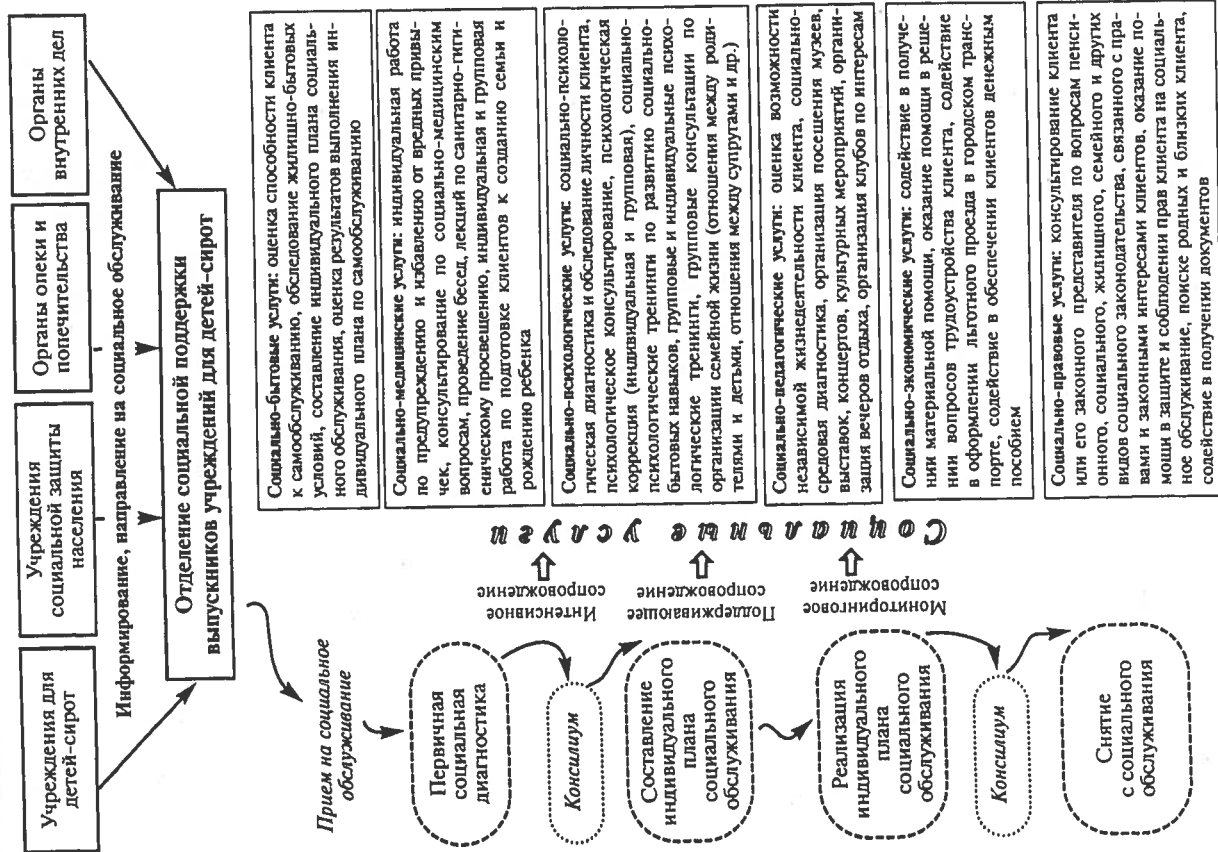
Учреждения для детей-сирот

Учреждения социальной защиты населения

Органы опеки и попечительства

Органы внутренних дел

Информирование, направление на социальное обслуживание

Отделение социальной поддержки выпускников учреждений для детей-сирот

Прием на социальное обслуживание

Первичная социальная диагностика

Консилиум

Составление индивидуального плана социального обслуживания

Реализация индивидуального плана социального обслуживания

Консилиум

Снятие с социального обслуживания

Интенсивное сопровождение

Поддерживающее сопровождение

Мониторинговое сопровождение

Социальные услуги

Социально-бытовые услуги: оценка способности клиента к самообслуживанию, обследование жилищно-бытовых условий, составление индивидуального плана социального обслуживания, оценка результатов выполнения индивидуального плана по самообслуживанию

Социально-медицинские услуги: индивидуальная работа по предупреждению и избавлению от вредных привычек, консультирование по социально-медицинским вопросам, проведение бесед, лекций по санитарно-гигиеническому просвещению, индивидуальная и групповая работа по подготовке клиентов к созданию семьи и рождению ребенка

Социально-психологические услуги: социально-психологическая диагностика и обследование личности клиента, психологические консультирование, психологическая коррекция (индивидуальная и групповая), социально-психологические тренинги по развитию социально-бытовых навыков, групповые и индивидуальные психологические тренинги, групповые консультации по организации семейной жизни (отношения между родителями и детьми, отношения между супругами и др.)

Социально-педагогические услуги: оценка возможности независимой жизнедеятельности клиента, социально-средовая диагностика, организация посещения музеев, выставок, концертов, культурных мероприятий, организация вечеров отдыха, организация клубов по интересам

Социально-экономические услуги: содействие в получении материальной помощи, оказание помощи в решении вопросов трудоустройства клиента, содействие в оформлении льготного проезда в городском транспорте, содействие в обеспечении клиентов денежным пособием

Социально-правовые услуги: консультирование клиента или его законного представителя по вопросам пенсионного, социального, жилищного, семейного и других видов социального законодательства, связанного с правами и законными интересами клиентов, оказание помощи в защите и соблюдении прав клиента на социальное обслуживание, поиске родных и близких клиента, содействие в получении документов